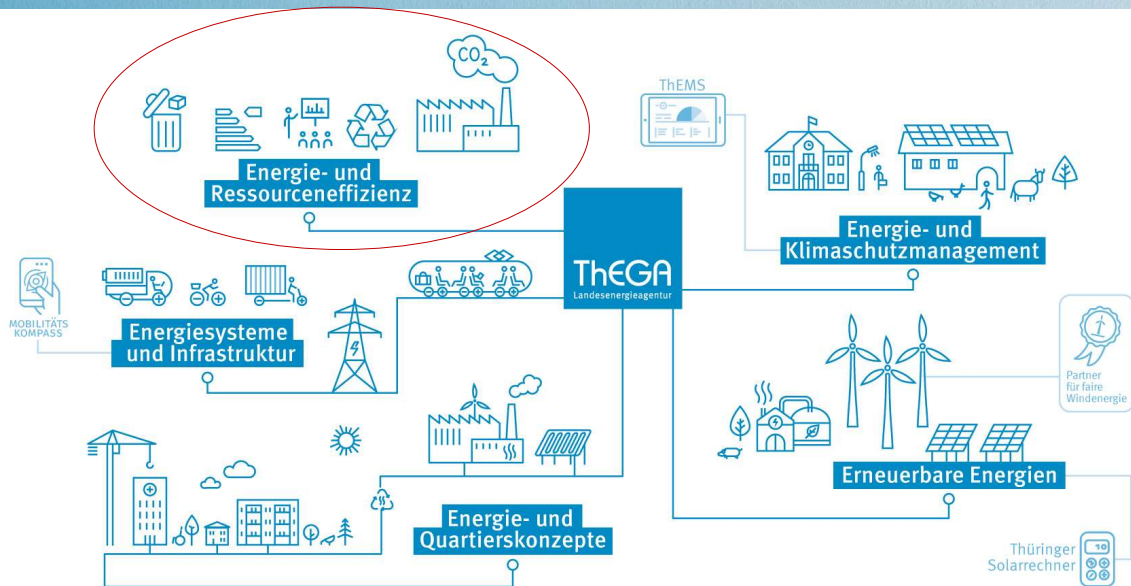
$CO_2$

Energie- und Ressourceneffizienz

ThEMS

Energie- und Klimaschutzmanagement

ThEGA
Landesenergieagentur

MOBILITÄTS KOMPASS

Energiesysteme und Infrastruktur

Partner für faire Windenergie

Erneuerbare Energien

Energie- und Quartierskonzepte

Thüringer Solarrechner